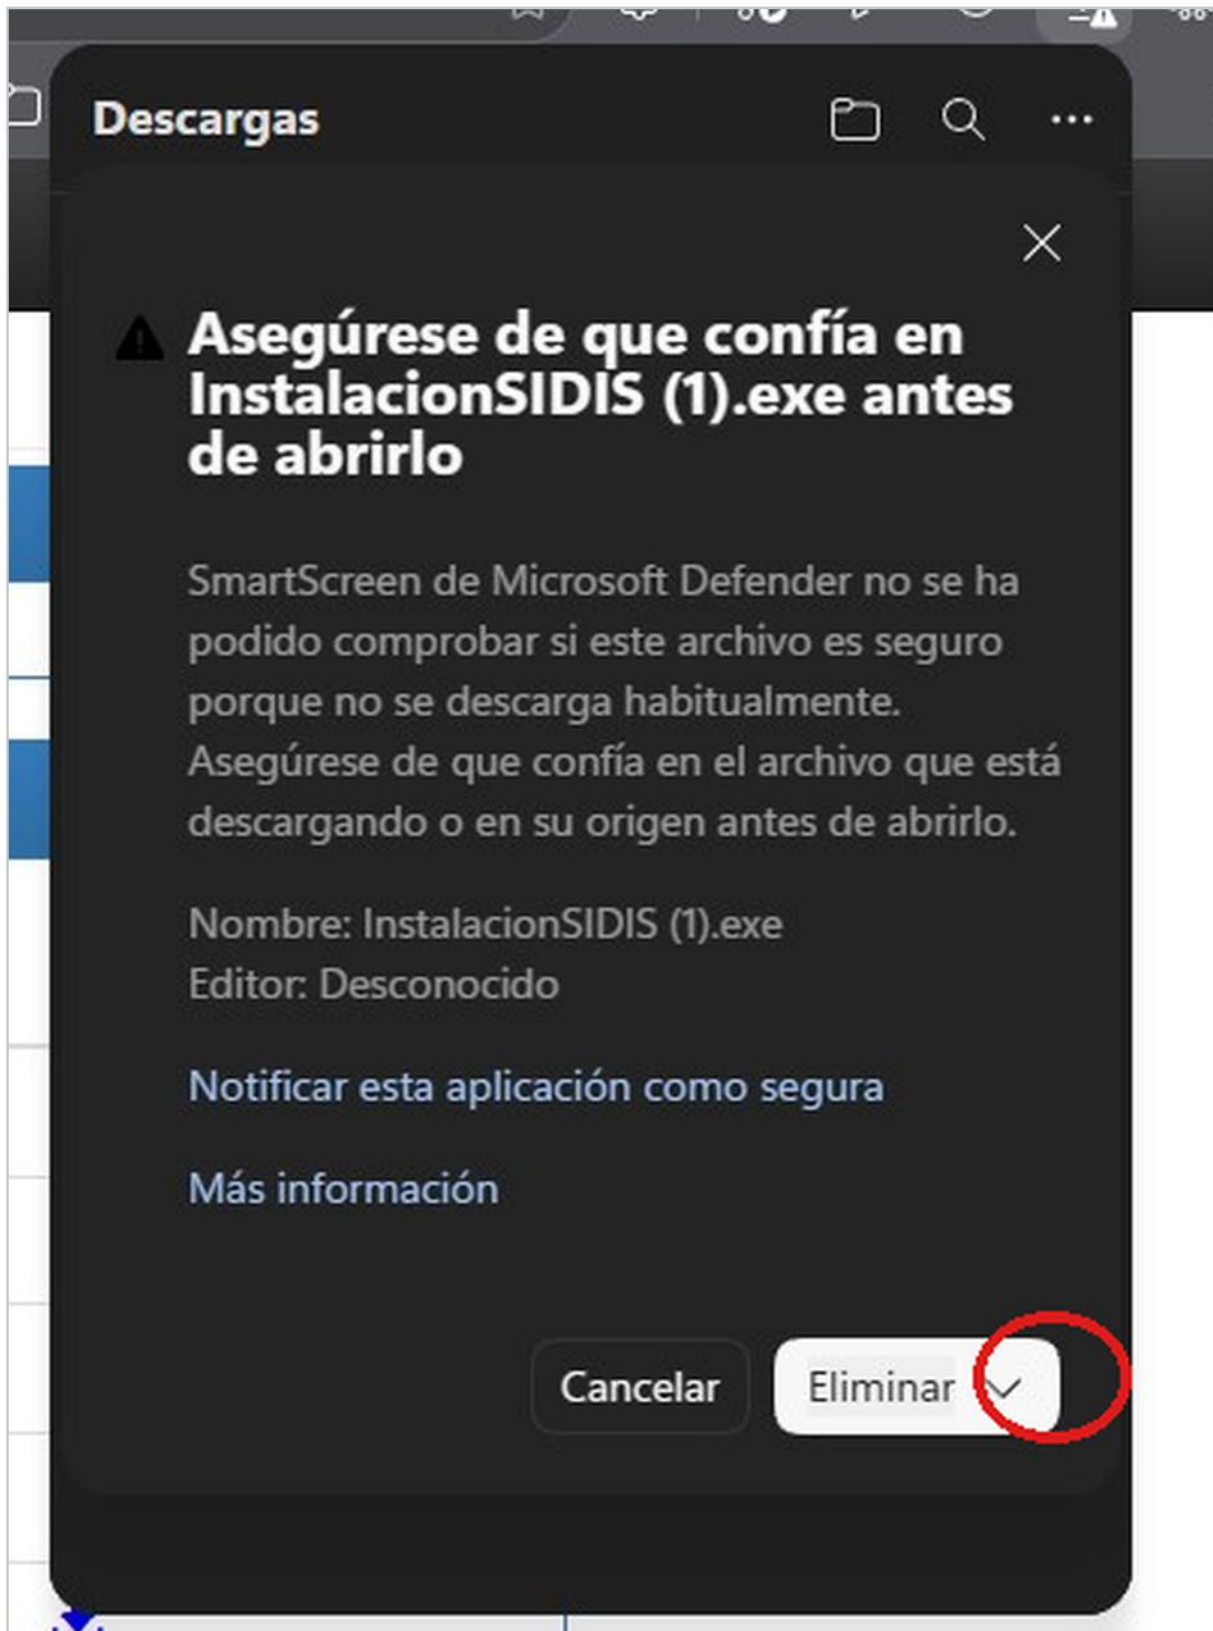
Descargas

Asegúrese de que confía en InstalacionSIDIS (1).exe antes de abrirlo

SmartScreen de Microsoft Defender no se ha podido comprobar si este archivo es seguro porque no se descarga habitualmente. Asegúrese de que confía en el archivo que está descargando o en su origen antes de abrirlo.

Nombre: InstalacionSIDIS (1).exe
Editor: Desconocido

Notificar esta aplicación como segura

Más información

Cancelar

Eliminar